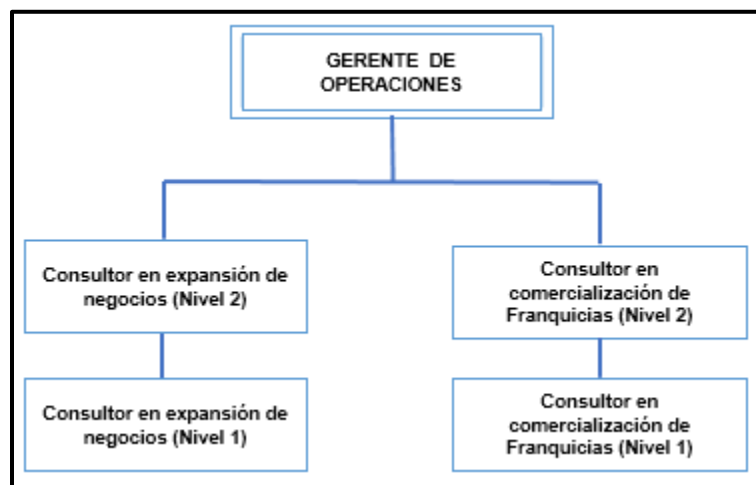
GERENTE DE OPERACIONES

Consultor en expansión de negocios (Nivel 2)

Consultor en expansión de negocios (Nivel 1)

Consultor en comercialización de Franquicias (Nivel 2)

Consultor en comercialización de Franquicias (Nivel 1)